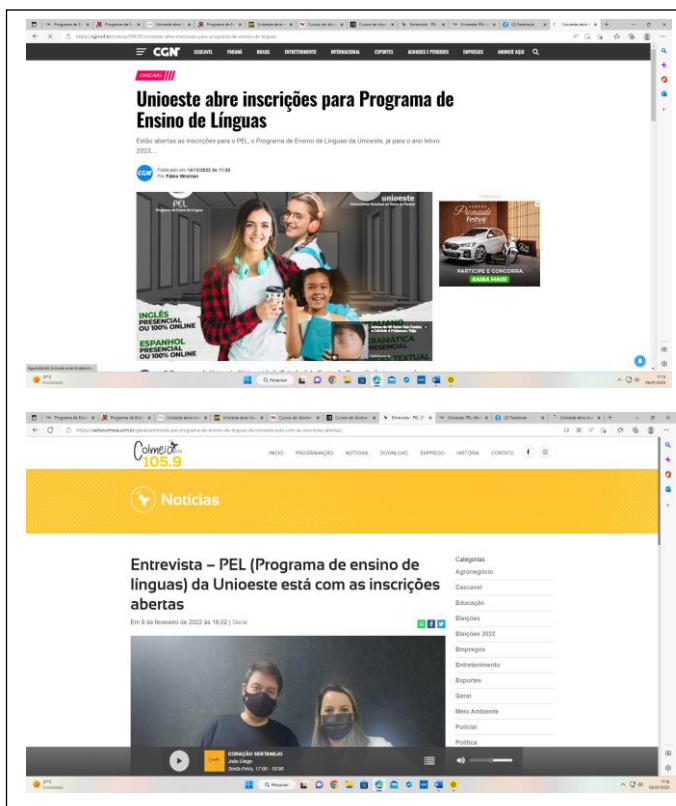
CGN CASCAVEL PARANÁ BRASIL ENTRETENIMENTO INTERNACIONAL ESPORTES ACHADOS E PERDIDOS EMPREGOS ANUNCIE AQUI

CASCAVEL

Unioeste abre inscrições para Programa de Ensino de Línguas

Estão abertas as inscrições para o PEL, o Programa de Ensino de Línguas da Unioeste, já para o ano letivo 2023...

Publicado em 14/12/2022 às 11:39
Por Fábio Wronski

PEL
Programa de Ensino de Línguas

unioeste

INGLÊS PRESENCIAL OU 100% ONLINE
ESPANHOL PRESENCIAL OU 100% ONLINE

PARTICIPE E CONCORRA.
SAIBA MAIS

Colmeia FM 105.9

INÍCIO PROGRAMAÇÃO NOTÍCIAS DOWNLOAD EMPREGO HISTÓRIA CONTATO

Notícias

Entrevista – PEL (Programa de ensino de línguas) da Unioeste está com as inscrições abertas

Em 9 de fevereiro de 2022 às 16:02 | Geral

Categorias
Agronegócio
Cascavel
Educação
Eleições
Eleições 2022
Empregos
Entretenimento
Esportes
Geral
Meio Ambiente
Policial
Política

CORAÇÃO SERTANEJO
João Diego
Sexta-Feira, 17:00 - 18:00